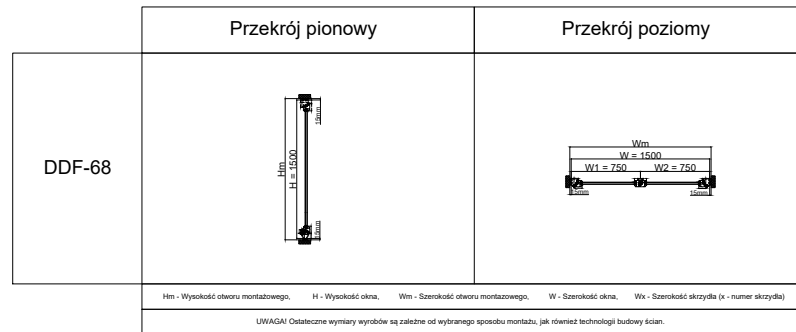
| | Przekrój pionowy | Przekrój poziomy |
|---|---|---|
| DDF-68 | Hm<br>H = 1500<br>19mm<br>19mm | Wm<br>W = 1500<br>W1 = 750 W2 = 750<br>15mm 15mm |

Hm - Wysokość otworu montażowego, H - Wysokość okna, Wm - Szerokość otworu montazowego, W - Szerokość okna, Wx - Szerokość skrzydła (x - numer skrzydła)

UWAGA! Ostateczne wymiary wyrobów są zależne od wybranego sposobu montażu, jak również technologii budowy ścian.